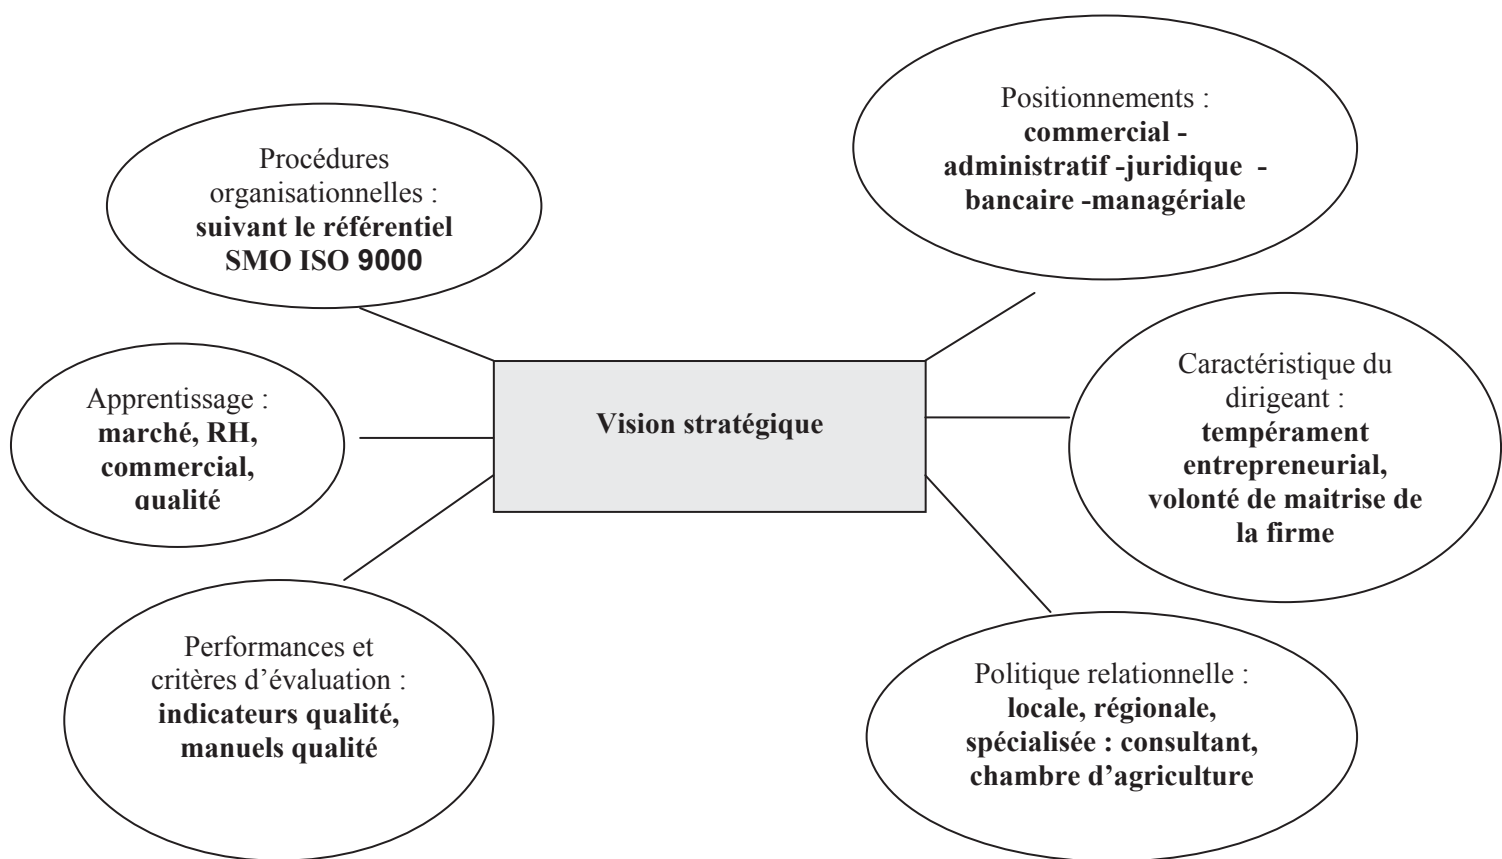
Procédures organisationnelles : **suivant le référentiel SMO ISO 9000**

Positionnements : **commercial - administratif -juridique - bancaire -managériale**

Apprentissage : **marché, RH, commercial, qualité**

**Vision stratégique**

Caractéristique du dirigeant : **tempérament entrepreneurial, volonté de maitrise de la firme**

Performances et critères d'évaluation : **indicateurs qualité, manuels qualité**

Politique relationnelle : **locale, régionale, spécialisée : consultant, chambre d'agriculture**